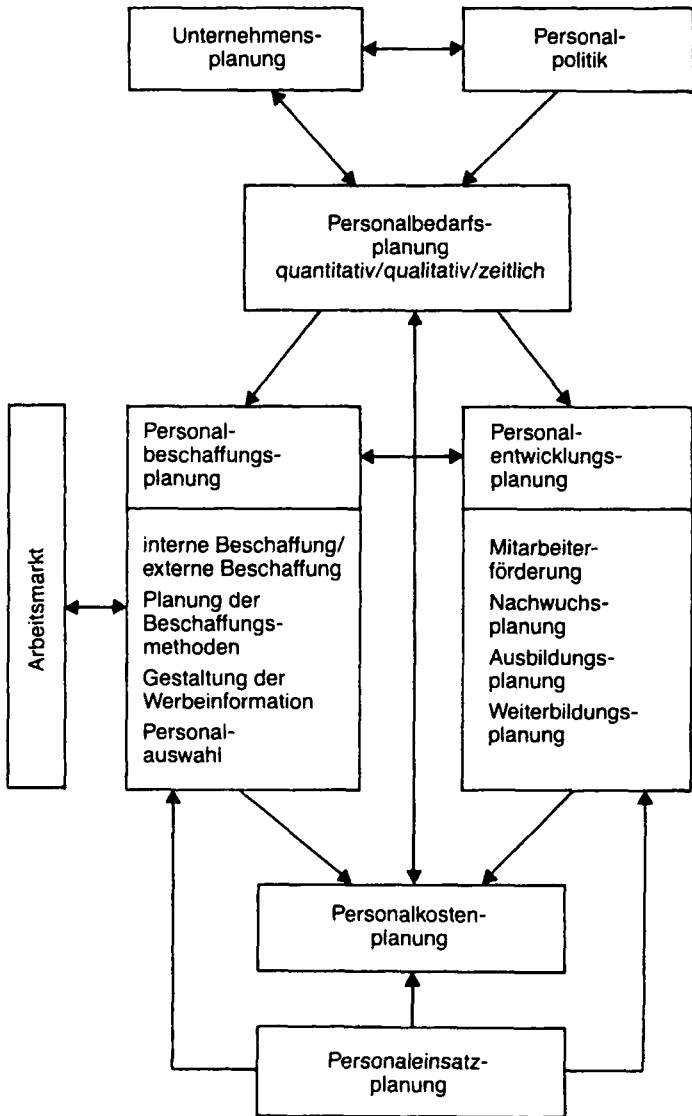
Unternehmensplanung

Personalpolitik

Personalbedarfsplanung
quantitativ/qualitativ/zeitlich

Arbeitsmarkt

Personalbeschaffungsplanung

interne Beschaffung/
externe Beschaffung
Planung der Beschaffungsmethoden
Gestaltung der Werbeinformation
Personalauswahl

Personalentwicklungsplanung

Mitarbeiterförderung
Nachwuchsplanung
Ausbildungsplanung
Weiterbildungsplanung

Personalkostenplanung

Personaleinsatzplanung